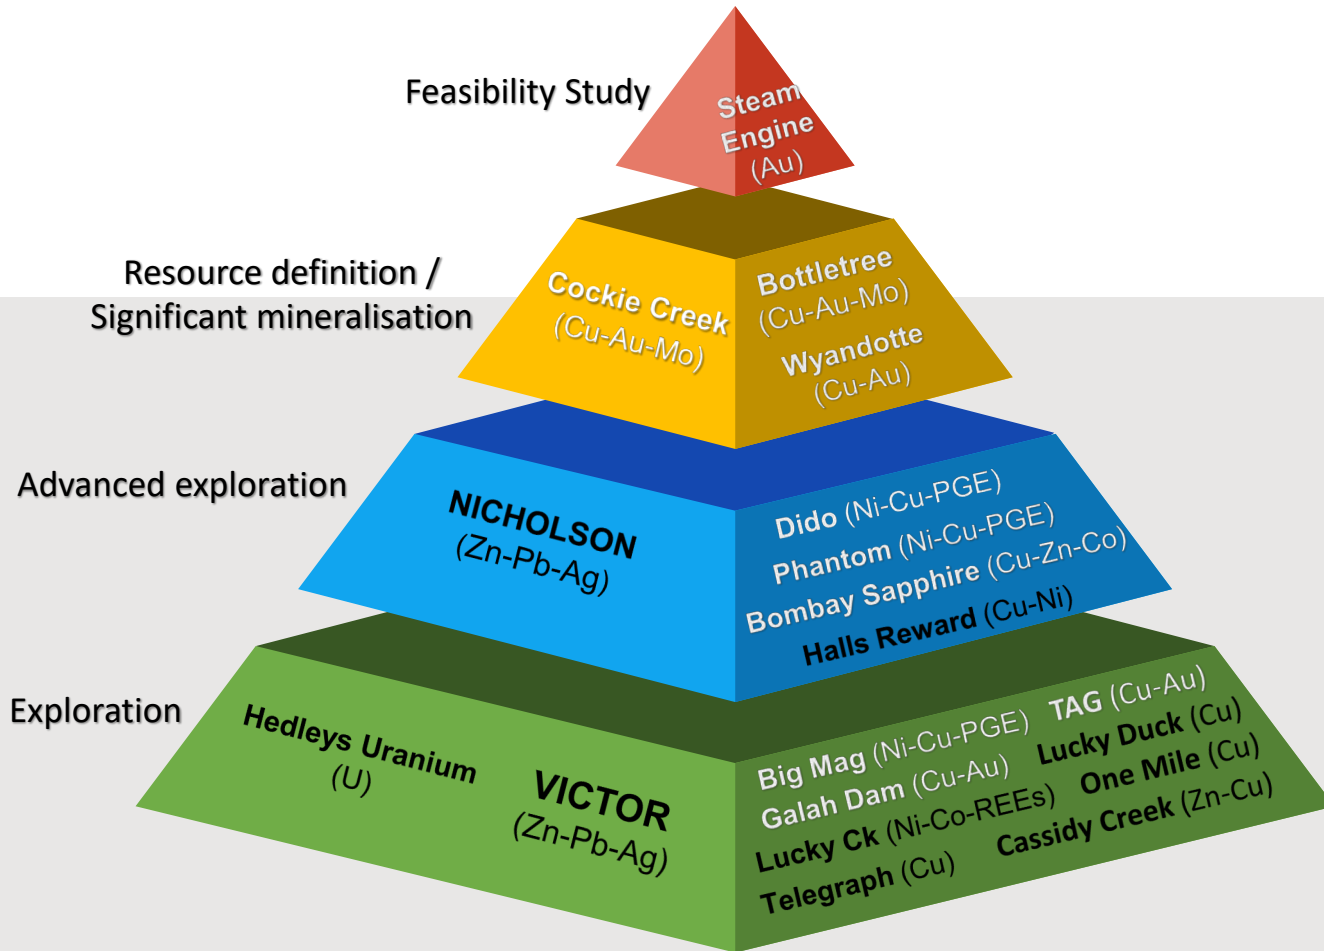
Feasibility Study

Steam Engine (Au)

Resource definition / Significant mineralisation

Cockie Creek (Cu-Au-Mo)

Bottletree (Cu-Au-Mo)

Wyandotte (Cu-Au)

Advanced exploration

NICHOLSON (Zn-Pb-Ag)

Dido (Ni-Cu-PGE)
Phantom (Ni-Cu-PGE)
Bombay Sapphire (Cu-Zn-Co)
Halls Reward (Cu-Ni)

Exploration

Hedleys Uranium (U)

VICTOR (Zn-Pb-Ag)

Big Mag (Ni-Cu-PGE)
Galah Dam (Cu-Au)
Lucky Ck (Ni-Co-REEs)
Telegraph (Cu)

TAG (Cu-Au)
Lucky Duck (Cu)
One Mile (Cu)
Cassidy Creek (Zn-Cu)